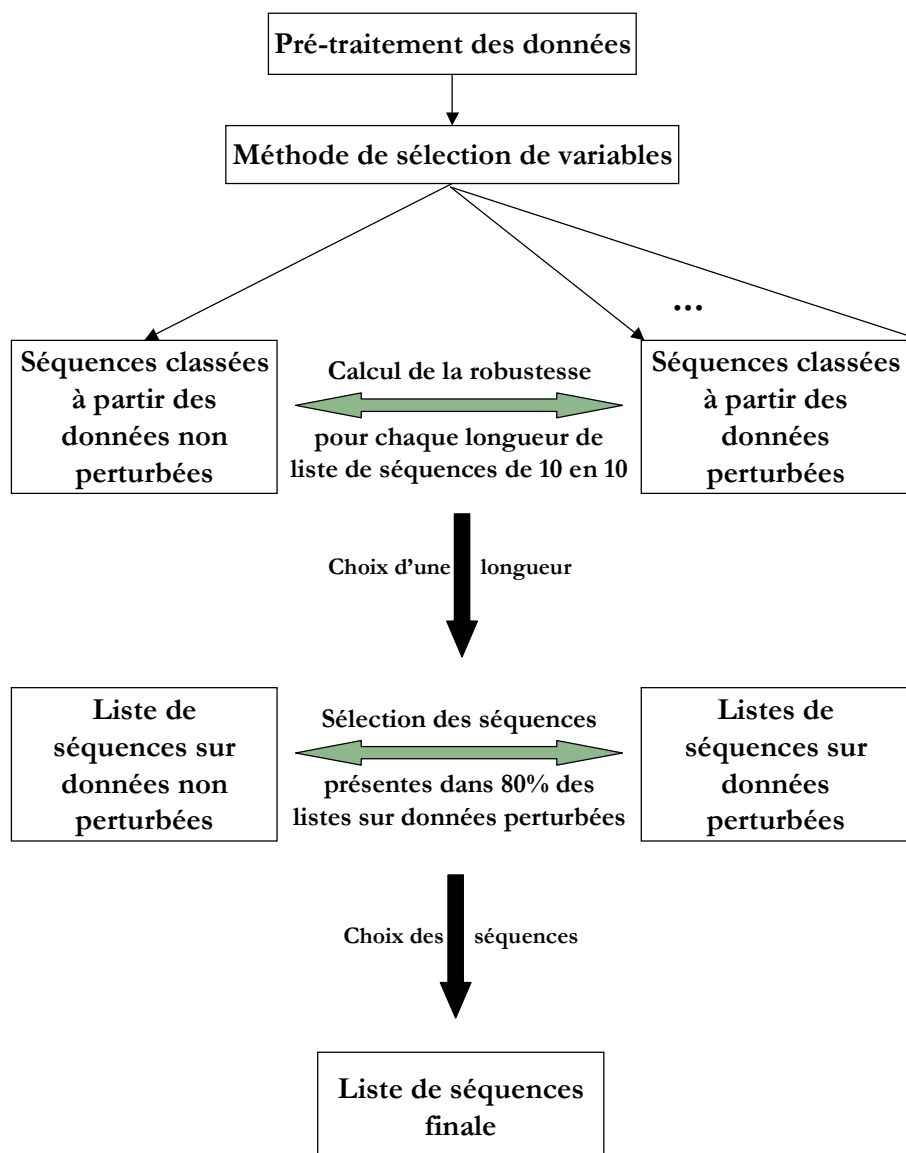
Pré-traitement des données

Méthode de sélection de variables

...

Séquences classées à partir des données non perturbées

Calcul de la robustesse

pour chaque longueur de liste de séquences de 10 en 10

Séquences classées à partir des données perturbées

Choix d'une longueur

Liste de séquences sur données non perturbées

Sélection des séquences

présentes dans 80% des listes sur données perturbées

Listes de séquences sur données perturbées

Choix des séquences

Liste de séquences finale